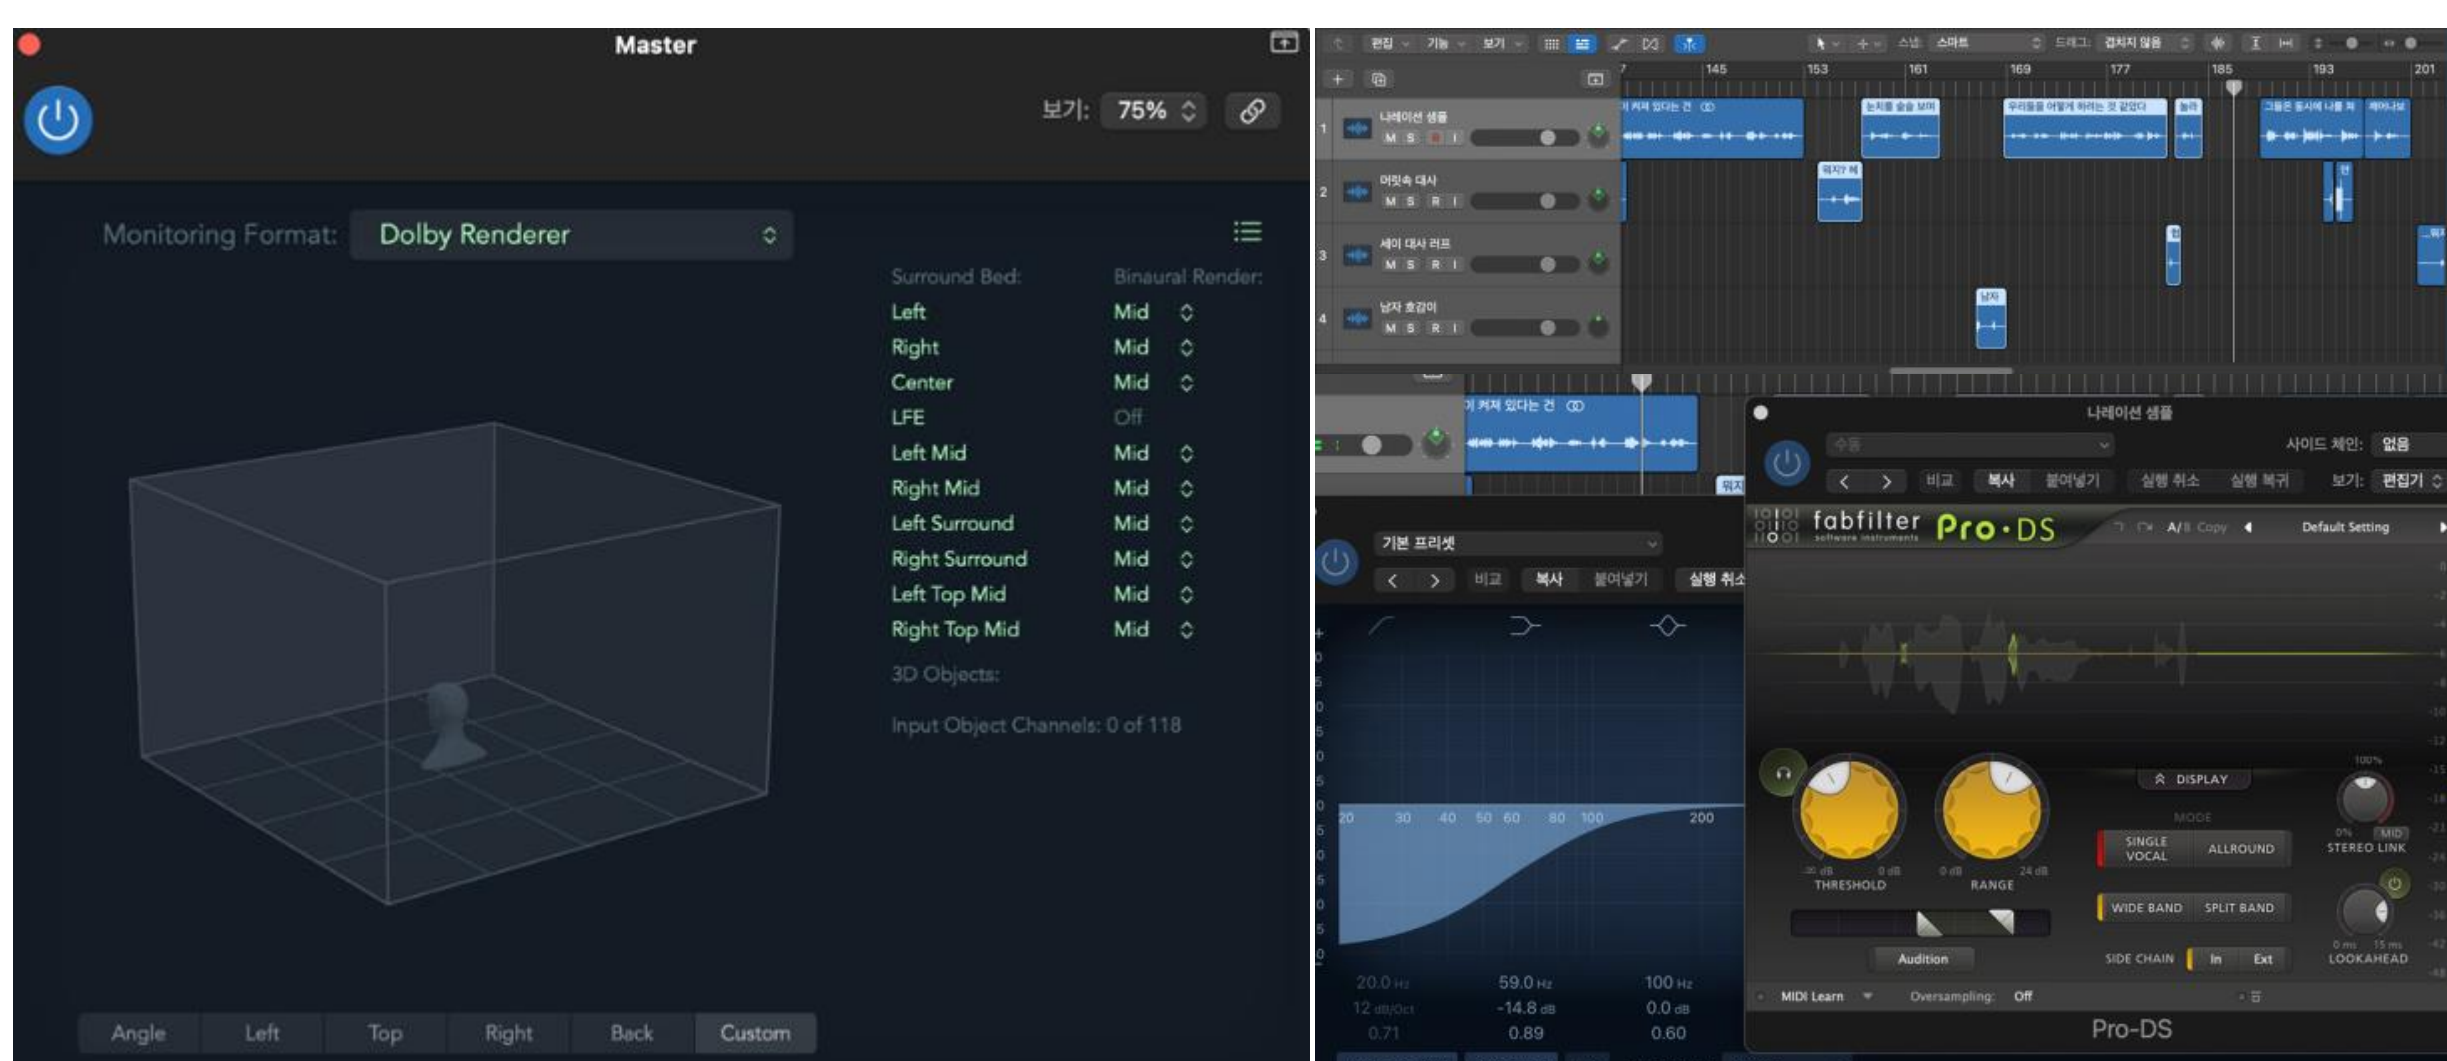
Master

보기: 75%

Monitoring Format: Dolby Renderer

Surround Bed: Binaural Render:

| | |
|---|---|
| Left | Mid |
| Right | Mid |
| Center | Mid |
| LFE | Off |
| Left Mid | Mid |
| Right Mid | Mid |
| Left Surround | Mid |
| Right Surround | Mid |
| Left Top Mid | Mid |
| Right Top Mid | Mid |

3D Objects:

Input Object Channels: 0 of 118

Angle Left Top Right Back Custom

편집 기능 보기 스냅: 스마트 드래그: 겹치지 않음

145 153 161 169 177 185 193 201

1 나레이션 샘플 M S R I
2 어릿속 대사 M S R I
3 세이 대사 러프 M S R I
4 남자 호갑이 M S R I

이 커져 있다는 건

나레이션 샘플

수동

사이드 체인: 없음

비교 복사 붙여넣기 실행 취소 실행 복귀 보기: 편집기

fabfilter software instruments Pro·DS

A/B Copy Default Setting

기본 프리셋

비교 복사 붙여넣기 실행 취소

20 30 40 50 60 80 100 200

20.0 Hz 12 dB/Oct 0.71

59.0 Hz -14.8 dB 0.89

100 Hz 0.0 dB 0.60

DISPLAY

MODE

SINGLE VOCAL ALLROUND

WIDE BAND SPLIT BAND

SIDE CHAIN In Ext

THRESHOLD RANGE

0 dB 24 dB

100% 0% MID STEREO LINK

0 ms 15 ms LOOKAHEAD

Audition

MIDI Learn Oversampling: Off

Pro-DS